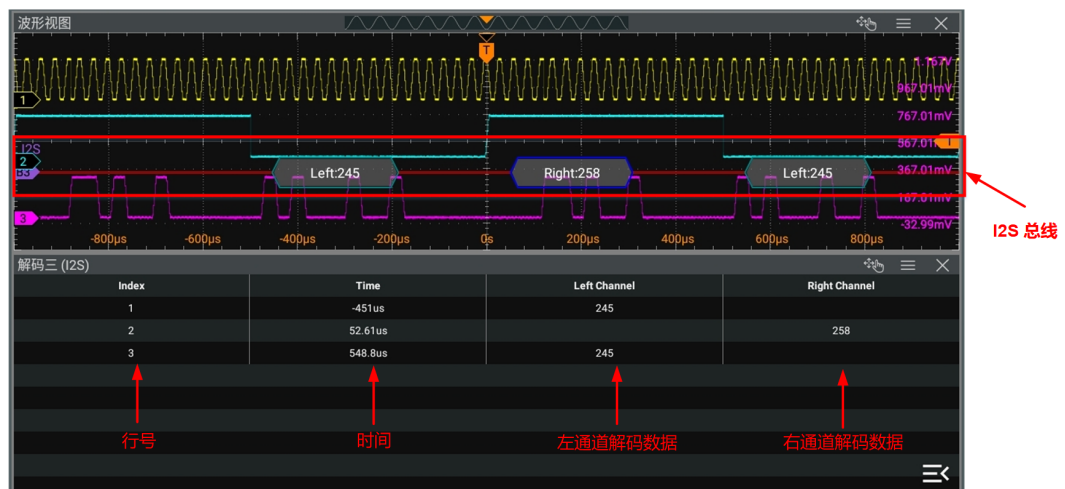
波形视图

T

1

1.167V

967.01mV

767.01mV

567.01

I2S

2

B3

Left:245

Right:258

Left:245

367.01mV

167.01mV

3

-32.99mV

-800µs -600µs -400µs -200µs 0s 200µs 400µs 600µs 800µs

I2S 总线

解码三 (I2S)

| Index | Time | Left Channel | Right Channel |
|---|---|---|---|
| 1 | -451us | 245 | |
| 2 | 52.61us | | 258 |
| 3 | 548.8us | 245 | |

行号

时间

左通道解码数据

右通道解码数据